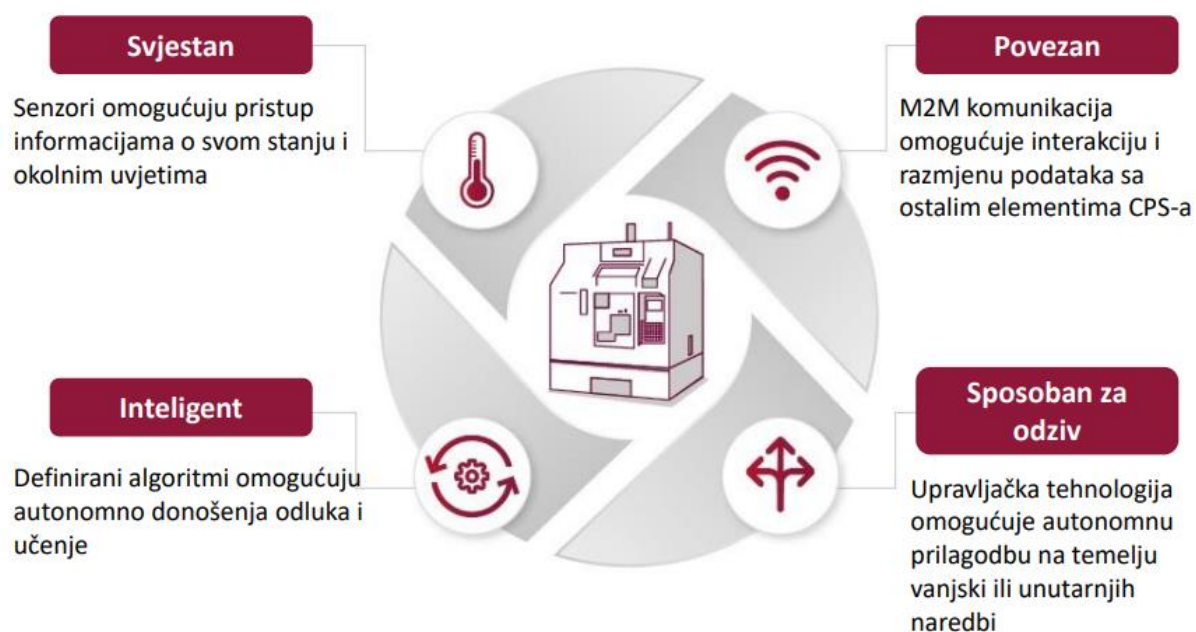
Svjestan

Senzori omogućuju pristup informacijama o svom stanju i okolnim uvjetima

Povezan

M2M komunikacija omogućuje interakciju i razmjenu podataka sa ostalim elementima CPS-a

Inteligent

Definirani algoritmi omogućuju autonomno donošenja odluka i učenje

Sposoban za odziv

Upravljačka tehnologija omogućuje autonomnu prilagodbu na temelju vanjski ili unutarnjih naredbi